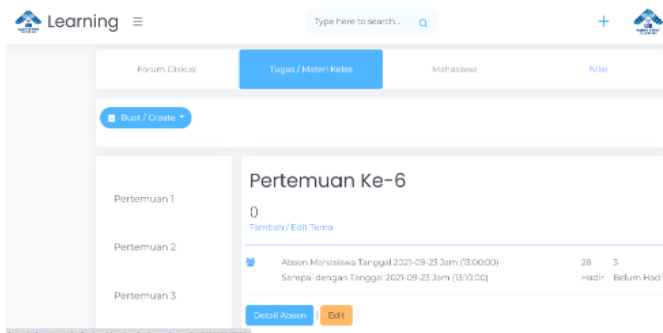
Learning ≡

Type here to search...

+

Forum Diskusi

Tugas / Materi Kelas

Mahasiswa

Nilai

Buat / Create

Pertemuan 1

Pertemuan 2

Pertemuan 3

Pertemuan Ke-6

()

Tambah / Edit Tema

Absen Mahasiswa Tanggal 2021-09-23 Jam (13:00:00)

Sampai dengan Tanggal 2021-09-23 Jam (13:10:00)

28 Hadir

3 Belum Hadi

Detail Absen

Edit